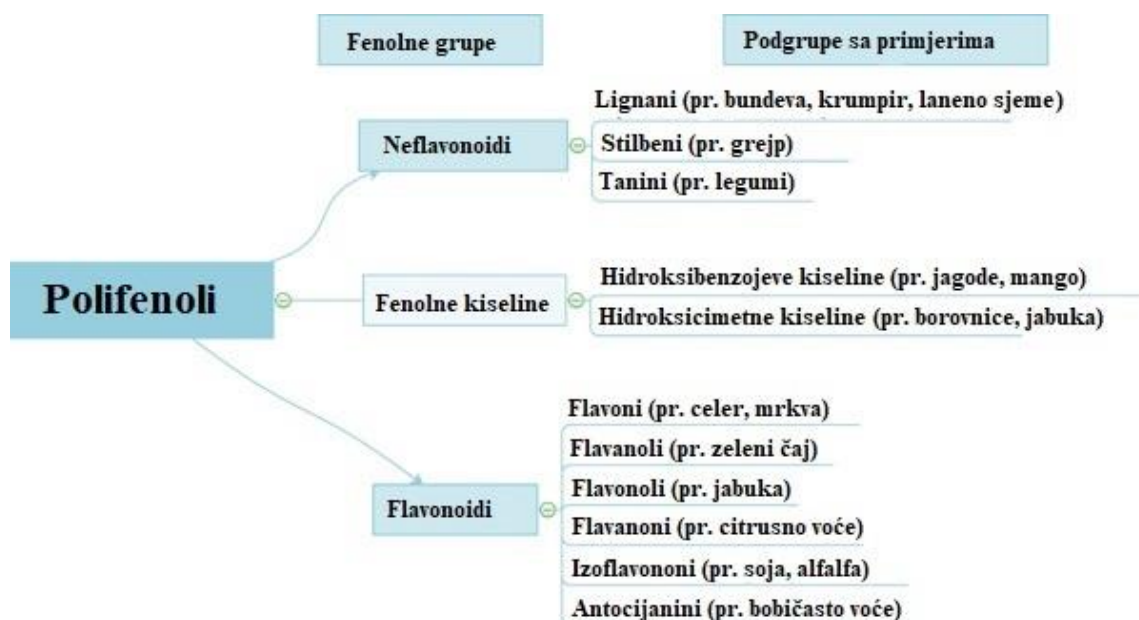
Fenolne grupe

Podgrupe sa primjerima

Polifenoli

Neflavonoidi

Lignani (pr. bundeva, krumpir, laneno sjeme)

Stilbeni (pr. grejp)

Tanini (pr. legumi)

Fenolne kiseline

Hidroksibenzojeve kiseline (pr. jagode, mango)

Hidroksicimetne kiseline (pr. borovnice, jabuka)

Flavonoidi

Flavoni (pr. celer, mrkva)

Flavanoli (pr. zeleni čaj)

Flavonoli (pr. jabuka)

Flavanoni (pr. citrusno voće)

Izoflavononi (pr. soja, alfalfa)

Antocijanini (pr. bobičasto voće)